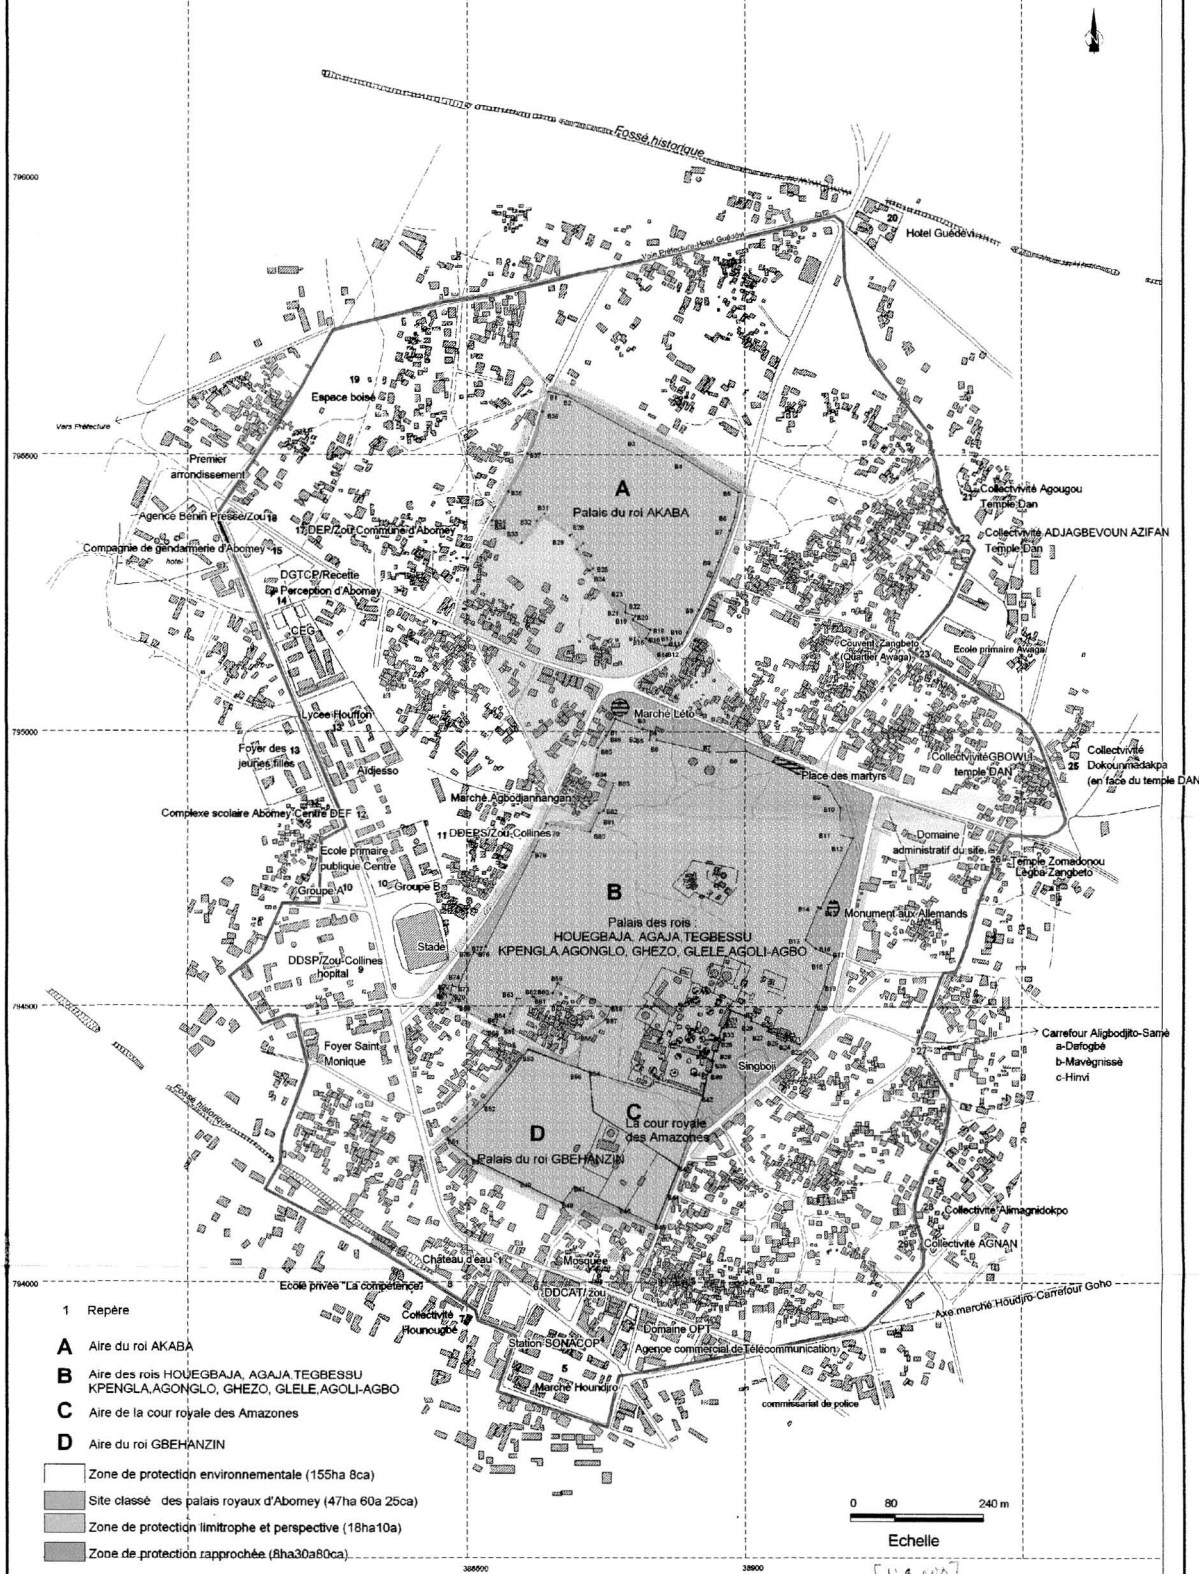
Fossé historique

796000

20
Hotel Guedevi

Voie Préfecture-Hotel Guédévi

19
Espace boisé

Vers Préfecture

795500

Premier arrondissement

A
Palais du roi AKABA

Agence Benin Presse/Zou 18

17 DEP/Zou Commune d'Abomey

Compagnie de gendarmerie d'Abomey 15

DGTCP/Recette
16 Perception d'Abomey

14

CEG

Collectvivité Agougou
21
Temple Dan

Collectvivité ADJAGBEVOUN AZIFAN
22
Temple Dan

Couvent Zangbeto
(Quartier Awaga)

Ecole primaire Awaga

Marché Leto

795000

Lycée Houffon

Foyer des 13
jeunes filles

Aidjesso

Place des martyrs

Collectvivité GBOWLI
temple DAN

Collectivité Dokounmadakpa
(en face du temple DAN)

Marché Agbodjannangan

Complexe scolaire Abomey Centre DEF 12

11 DDEPS/Zou-Collines

Ecole primaire publique Centre

Groupe A

10 Groupe B

Domaine administratif du site

26 Temple Zomadonou
Legba Zangbeto

B
Palais des rois :
HOUEGBAJA, AGAJA,TEGBESSU
KPENGLA,AGONGLO, GHEZO, GLELE,AGOLI-AGBO

Monument aux Allemands

Stade

DDSP/Zou-Collines
hopital 9

794500

Foyer Saint Monique

Singboji

Carrefour Aligbodjito-Samè
a-Dafogbè
b-Mavègnissè
c-Hinvi

27

Fossé historique

C
La cour royale des Amazones

D
Palais du roi GBEHANZIN

Collectivité Alimagnidokpo

Collectivité AGNAN

Château d'eau

Mosquée

794000

Ecole privée "La compétance"

DDCAT/zou

Axe marché Houdjro-Carrefour Goho

Collectivité Hounougbé

Domaine OPT

Station SONACOP

Agence commercial de Télécommunication

5
Marché Houndjro

commissariat de police

1 Repère

A Aire du roi AKABA

B Aire des rois HOUEGBAJA, AGAJA,TEGBESSU
KPENGLA,AGONGLO, GHEZO, GLELE,AGOLI-AGBO

C Aire de la cour royale des Amazones

D Aire du roi GBEHANZIN

Zone de protection environnementale (155ha 8ca)

Site classé des palais royaux d'Abomey (47ha 60a 25ca)

Zone de protection limitrophe et perspective (18ha10a)

Zone de protection rapprochée (8ha30a80ca)

0 80 240 m

Echelle

388500

38900

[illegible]